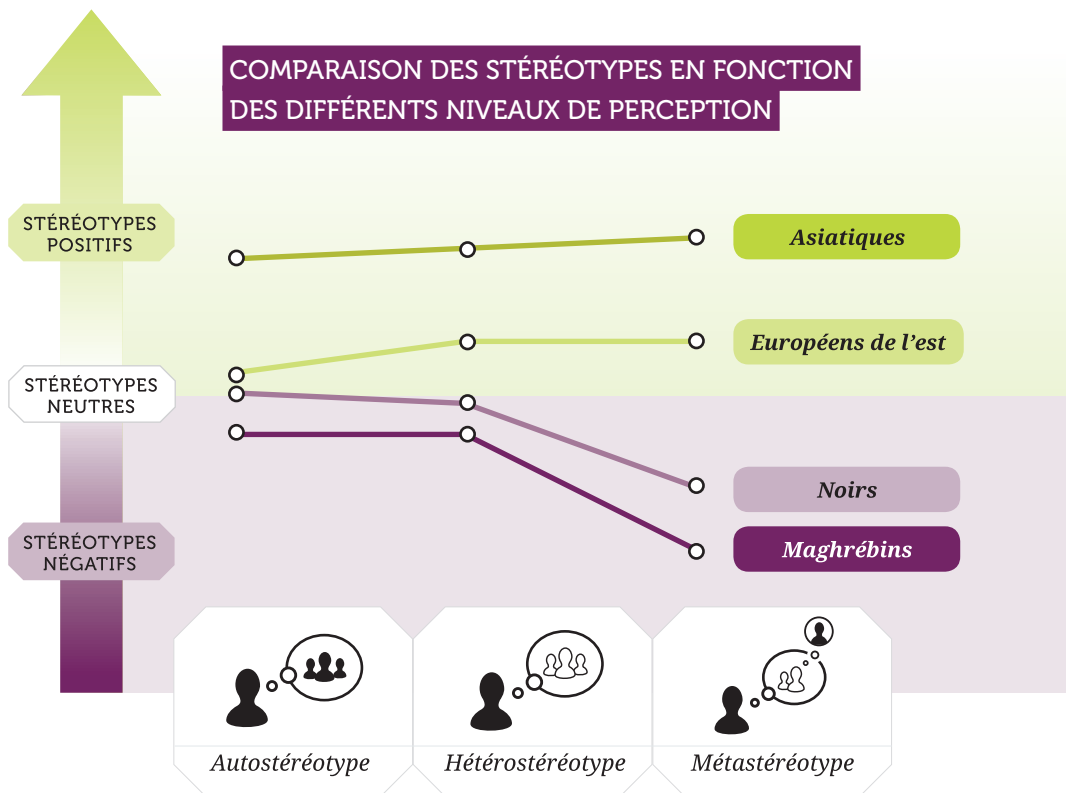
COMPARAISON DES STÉRÉOTYPES EN FONCTION DES DIFFÉRENTS NIVEAUX DE PERCEPTION

STÉRÉOTYPES POSITIFS

STÉRÉOTYPES NEUTRES

STÉRÉOTYPES NÉGATIFS

Asiatiques

Européens de l'est

Noirs

Maghrébins

Autostéréotype

Hétérostéréotype

Métastéréotype